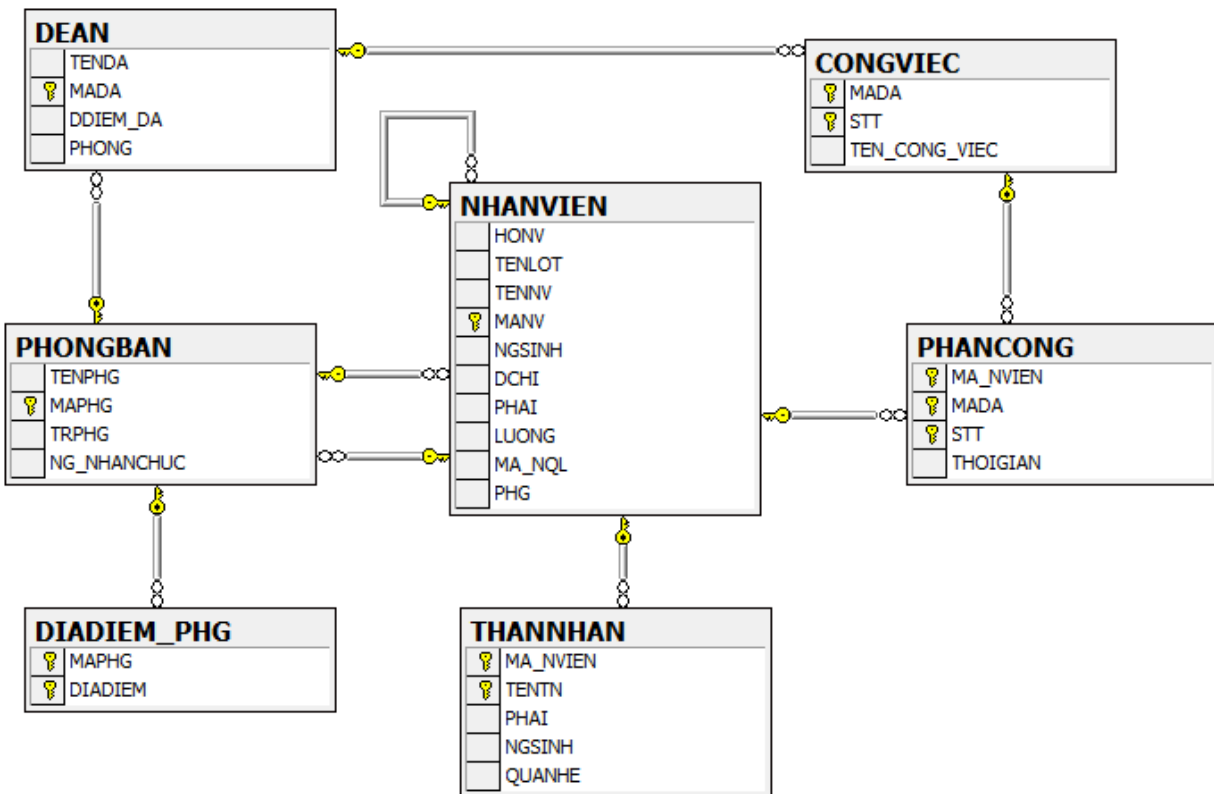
DEAN
TENDA
MADA
DDIEM_DA
PHONG

CONGVIEC
MADA
STT
TEN_CONG_VIEC

NHANVIEN
HONV
TENLOT
TENNV
MANV
NGSINH
DCHI
PHAI
LUONG
MA_NQL
PHG

PHONGBAN
TENPHG
MAPHG
TRPHG
NG_NHANCHUC

PHANCONG
MA_NVIEN
MADA
STT
THOIGIAN

DIADIEM_PHG
MAPHG
DIADIEM

THANNHAN
MA_NVIEN
TENTN
PHAI
NGSINH
QUANHE